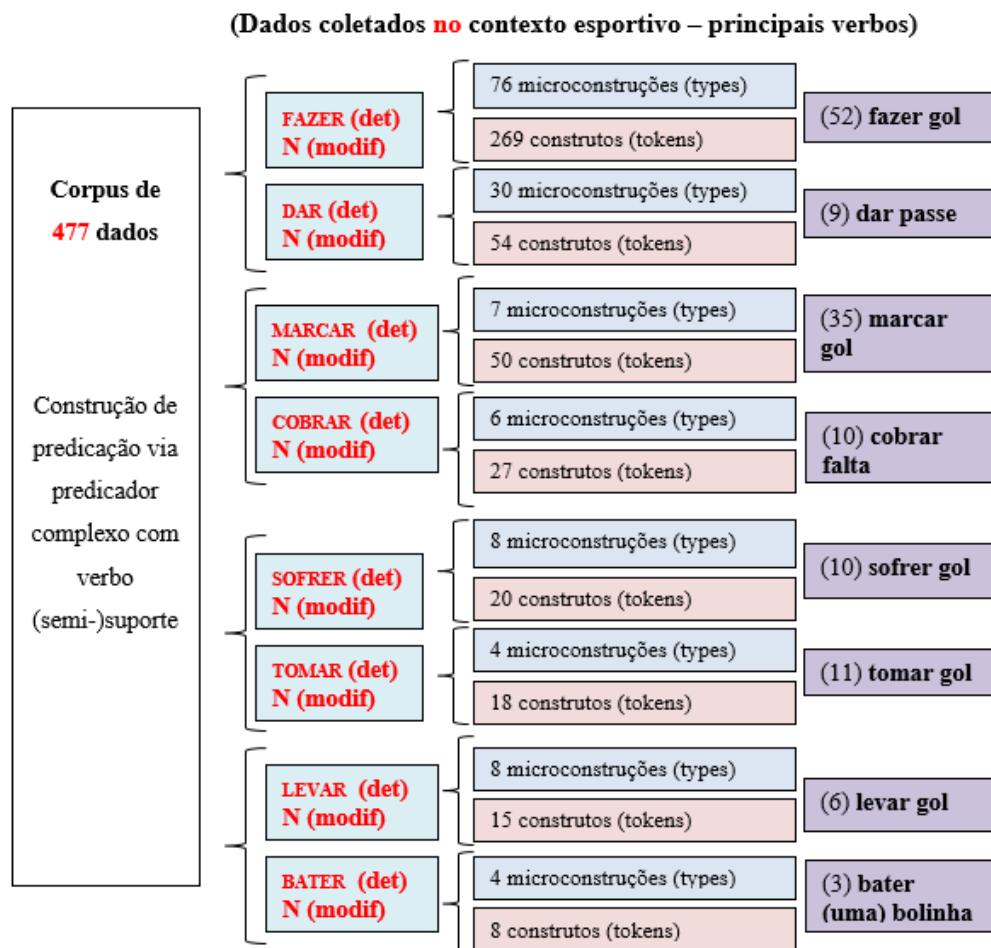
(Dados coletados no contexto esportivo – principais verbos)

Corpus de 477 dados

Construção de predicação via predicador complexo com verbo (semi-)suporte

FAZER (det) N (modif)
76 microconstruções (types)
269 constrututos (tokens)
(52) fazer gol

DAR (det) N (modif)
30 microconstruções (types)
54 construtos (tokens)
(9) dar passe

MARCAR (det) N (modif)
7 microconstruções (types)
50 construtos (tokens)
(35) marcar gol

COBRAR (det) N (modif)
6 microconstruções (types)
27 construtos (tokens)
(10) cobrar falta

SOFRER (det) N (modif)
8 microconstruções (types)
20 construtos (tokens)
(10) sofrer gol

TOMAR (det) N (modif)
4 microconstruções (types)
18 construtos (tokens)
(11) tomar gol

LEVAR (det) N (modif)
8 microconstruções (types)
15 construtos (tokens)
(6) levar gol

BATER (det) N (modif)
4 microconstruções (types)
8 construtos (tokens)
(3) bater (uma) bolinha